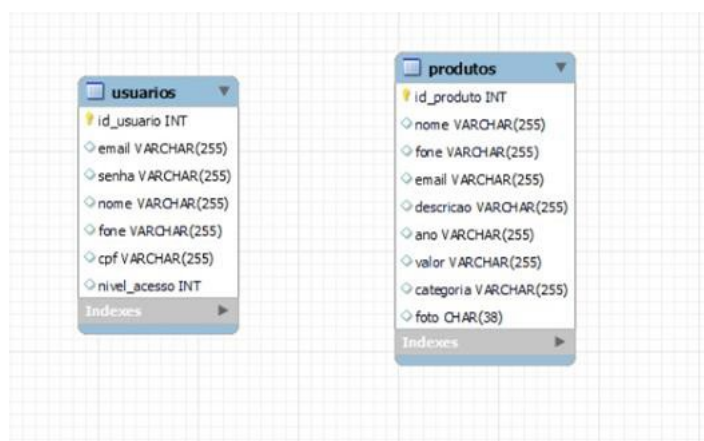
usuarios
id_usuario INT
email VARCHAR(255)
senha VARCHAR(255)
nome VARCHAR(255)
fone VARCHAR(255)
cpf VARCHAR(255)
nivel_acesso INT
Indexes

produtos
id_produto INT
nome VARCHAR(255)
fone VARCHAR(255)
email VARCHAR(255)
descricao VARCHAR(255)
ano VARCHAR(255)
valor VARCHAR(255)
categoria VARCHAR(255)
foto CHAR(38)
Indexes